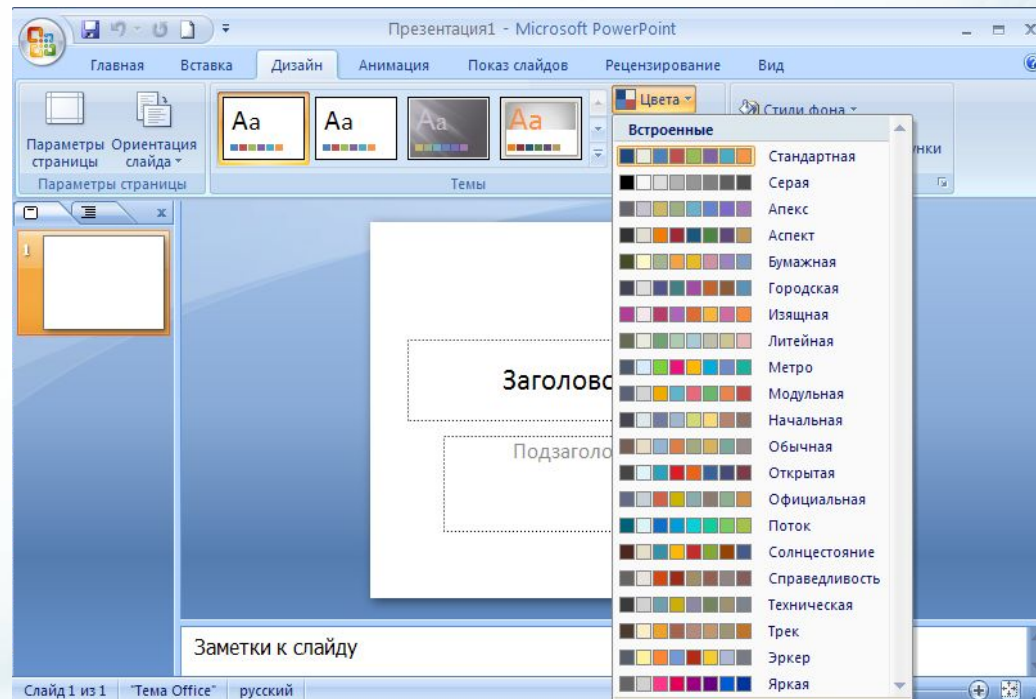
Презентация1 - Microsoft PowerPoint

Главная Вставка Дизайн Анимация Показ слайдов Рецензирование Вид

Параметры страницы Ориентация слайда

Параметры страницы

Aa Aa Aa Aa

Темы

Цвета

Стили фона

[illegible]нки

Встроенные

Стандартная
Серая
Апекс
Аспект
Бумажная
Городская
Изящная
Литейная
Метро
Модульная
Начальная
Обычная
Открытая
Официальная
Поток
Солнцестояние
Справедливость
Техническая
Трек
Эркер
Яркая

1

Заголовс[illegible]

Подзаголо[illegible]

Заметки к слайду

Слайд 1 из 1 "Тема Office" русский